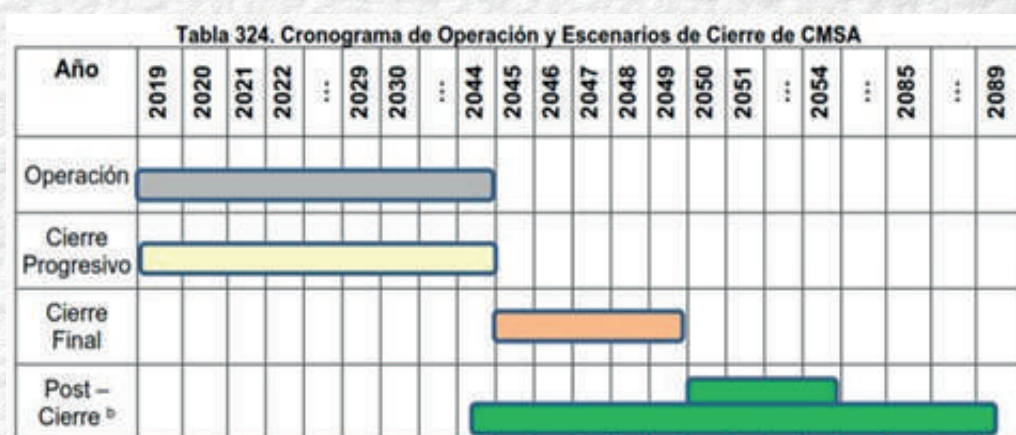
Tabla 324. Cronograma de Operación y Escenarios de Cierre de CMSA

| Año | 2019 | 2020 | 2021 | 2022 | ... | 2029 | 2030 | ... | 2044 | 2045 | 2046 | 2047 | 2048 | 2049 | 2050 | 2051 | ... | 2054 | ... | 2085 | ... | 2089 |
|---|---|---|---|---|---|---|---|---|---|---|---|---|---|---|---|---|---|---|---|---|---|---|
| Operación | | | | | | | | | | | | | | | | | | | | | | |
| Cierre Progresivo | | | | | | | | | | | | | | | | | | | | | | |
| Cierre Final | | | | | | | | | | | | | | | | | | | | | | |
| Post – Cierre $^b$ | | | | | | | | | | | | | | | | | | | | | | |